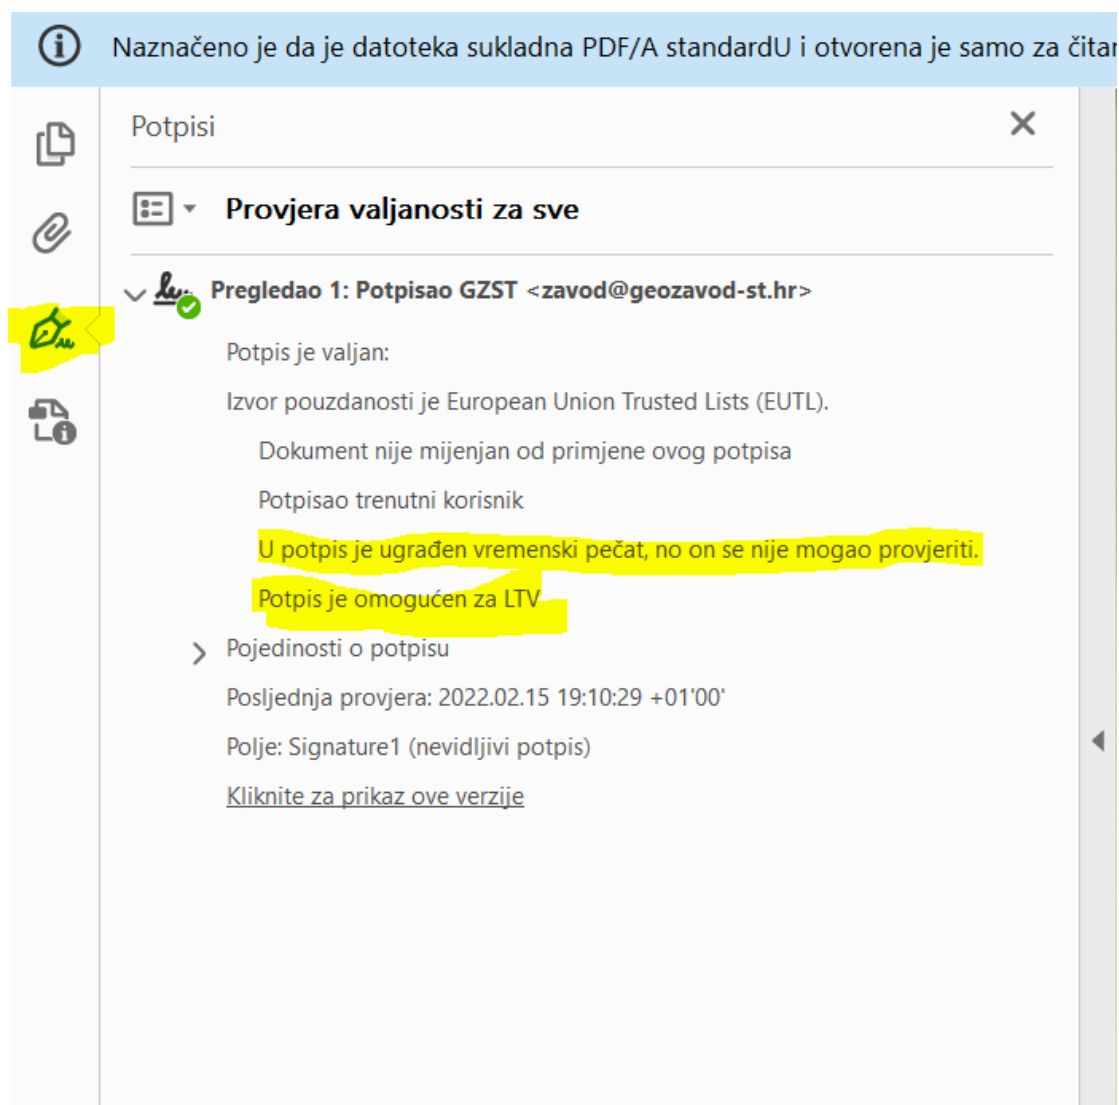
Naznačeno je da je datoteka sukladna PDF/A standardU i otvorena je samo za čitar

Potpisi

Provjera valjanosti za sve

Pregledao 1: Potpisao GZST <zavod@geozavod-st.hr>

Potpis je valjan:

Izvor pouzdanosti je European Union Trusted Lists (EUTL).

Dokument nije mijenjan od primjene ovog potpisa

Potpisao trenutni korisnik

U potpis je ugrađen vremenski pečat, no on se nije mogao provjeriti.

Potpis je omogućen za LTV

Pojedinosti o potpisu

Posljednja provjera: 2022.02.15 19:10:29 +01'00'

Polje: Signature1 (nevidljivi potpis)

Kliknite za prikaz ove verzije